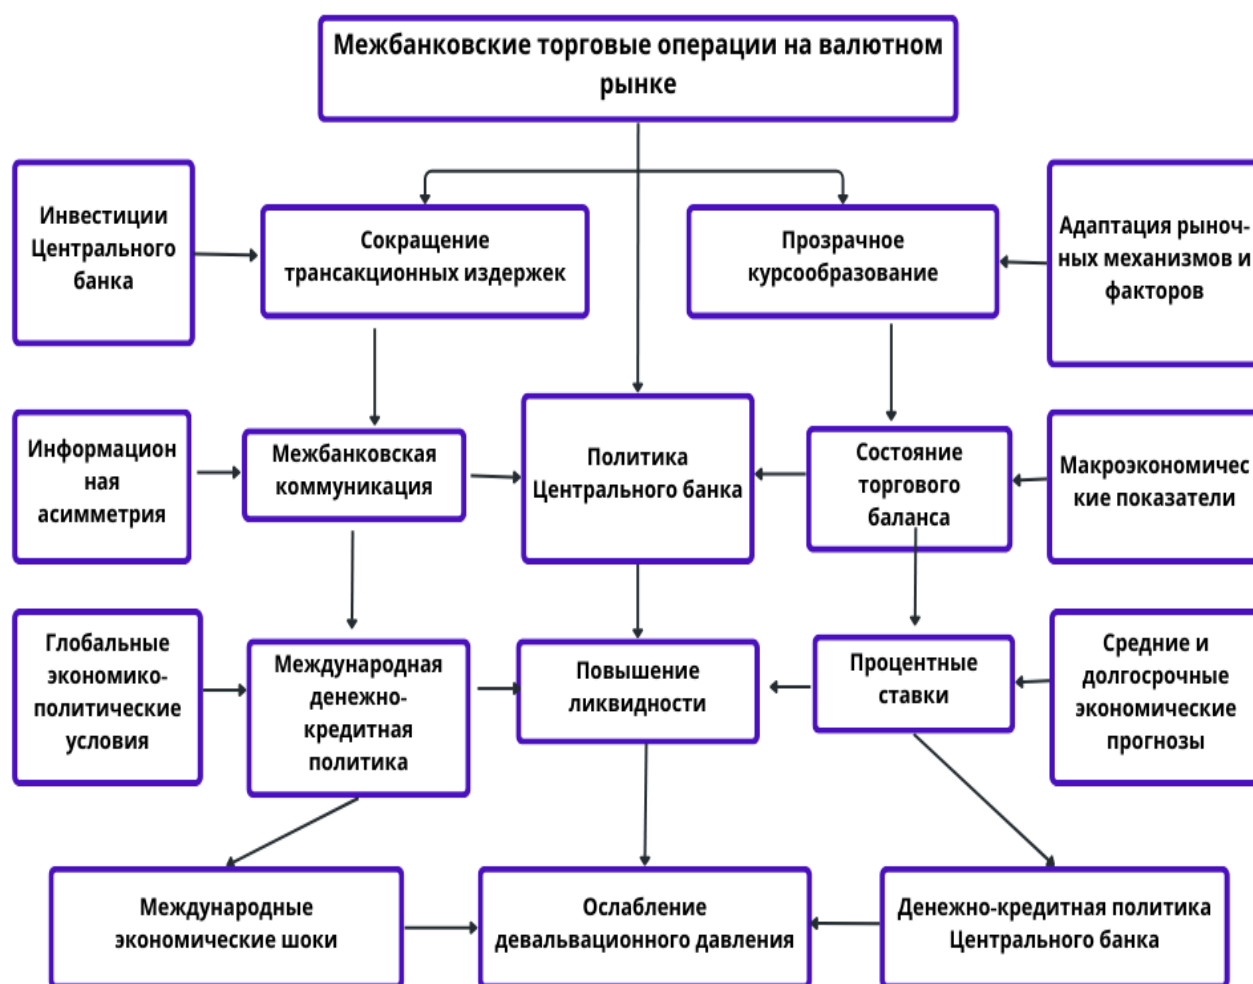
Межбанковские торговые операции на валютном рынке

Инвестиции Центрального банка

Сокращение трансакционных издержек

Прозрачное курсообразование

Адаптация рыночных механизмов и факторов

Информационная асимметрия

Межбанковская коммуникация

Политика Центрального банка

Состояние торгового баланса

Макроэкономические показатели

Глобальные экономико-политические условия

Международная денежно-кредитная политика

Повышение ликвидности

Процентные ставки

Средние и долгосрочные экономические прогнозы

Международные экономические шоки

Ослабление девальвационного давления

Денежно-кредитная политика Центрального банка